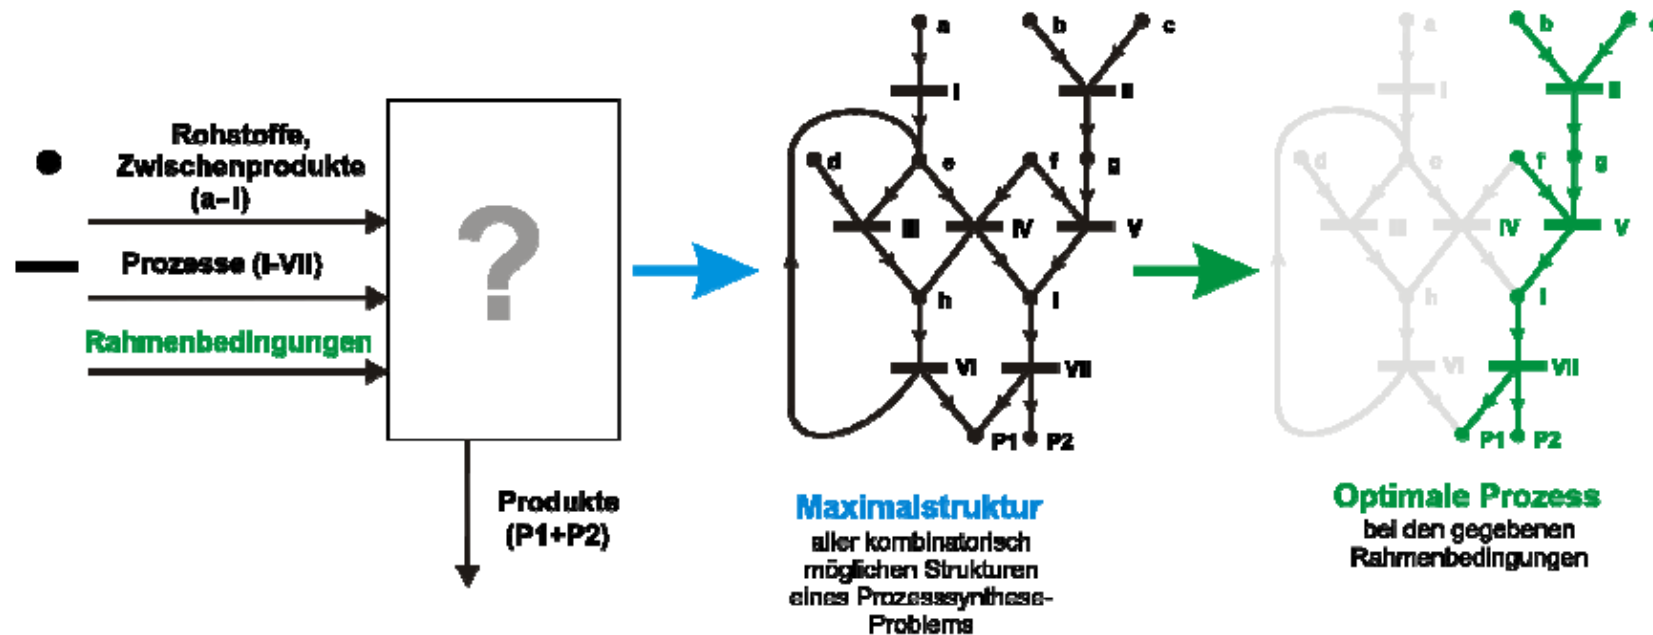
Rohstoffe, Zwischenprodukte (a–l)

Prozesse (I-VII)

Rahmenbedingungen

?

Produkte (P1+P2)

a
b
c
I
II
d
e
f
g
III
IV
V
h
i
VI
VII
P1
P2

Maximalstruktur
aller kombinatorisch möglichen Strukturen eines Prozesssynthese-Problems

a
b
c
I
II
d
e
f
g
III
IV
V
h
i
VI
VII
P1
P2

Optimale Prozess
bei den gegebenen Rahmenbedingungen